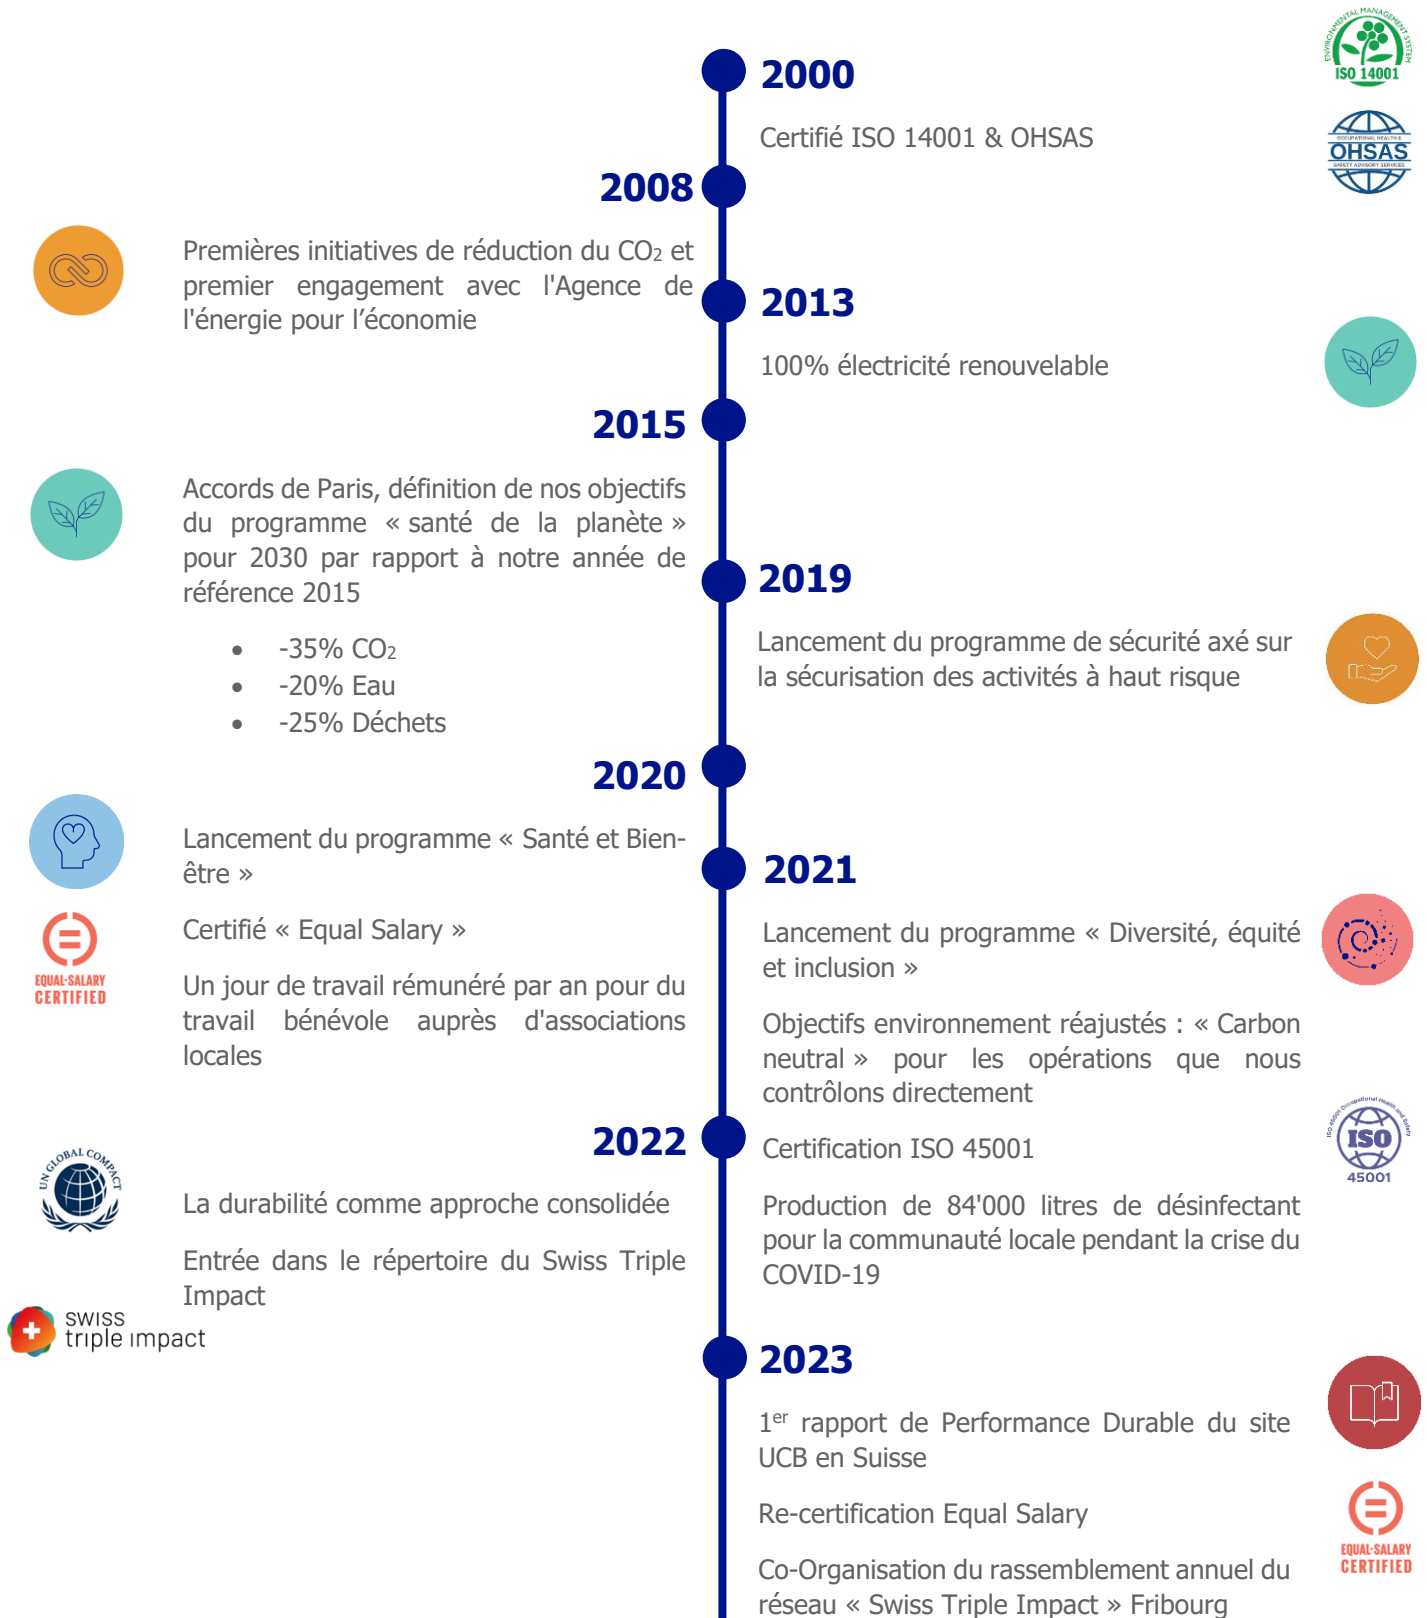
ENVIRONMENTAL MANAGEMENT SYSTEM ISO 14001

OCCUPATIONAL HEALTH & OHSAS SAFETY ADVISORY SERVICES

2000

Certifié ISO 14001 & OHSAS

2008

Premières initiatives de réduction du $CO_2$ et premier engagement avec l'Agence de l'énergie pour l'économie

2013

100% électricité renouvelable

2015

Accords de Paris, définition de nos objectifs du programme « santé de la planète » pour 2030 par rapport à notre année de référence 2015

- -35% $CO_2$
- -20% Eau
- -25% Déchets

2019

Lancement du programme de sécurité axé sur la sécurisation des activités à haut risque

2020

Lancement du programme « Santé et Bien-être »

Certifié « Equal Salary »

EQUAL-SALARY CERTIFIED

Un jour de travail rémunéré par an pour du travail bénévole auprès d'associations locales

2021

Lancement du programme « Diversité, équité et inclusion »

Objectifs environnement réajustés : « Carbon neutral » pour les opérations que nous contrôlons directement

Certification ISO 45001

ISO 45001 Occupational Health and Safety ISO 45001

Production de 84'000 litres de désinfectant pour la communauté locale pendant la crise du COVID-19

2022

UN GLOBAL COMPACT

La durabilité comme approche consolidée

Entrée dans le répertoire du Swiss Triple Impact

swiss triple impact

2023

1$^{er}$ rapport de Performance Durable du site UCB en Suisse

Re-certification Equal Salary

EQUAL-SALARY CERTIFIED

Co-Organisation du rassemblement annuel du réseau « Swiss Triple Impact » Fribourg